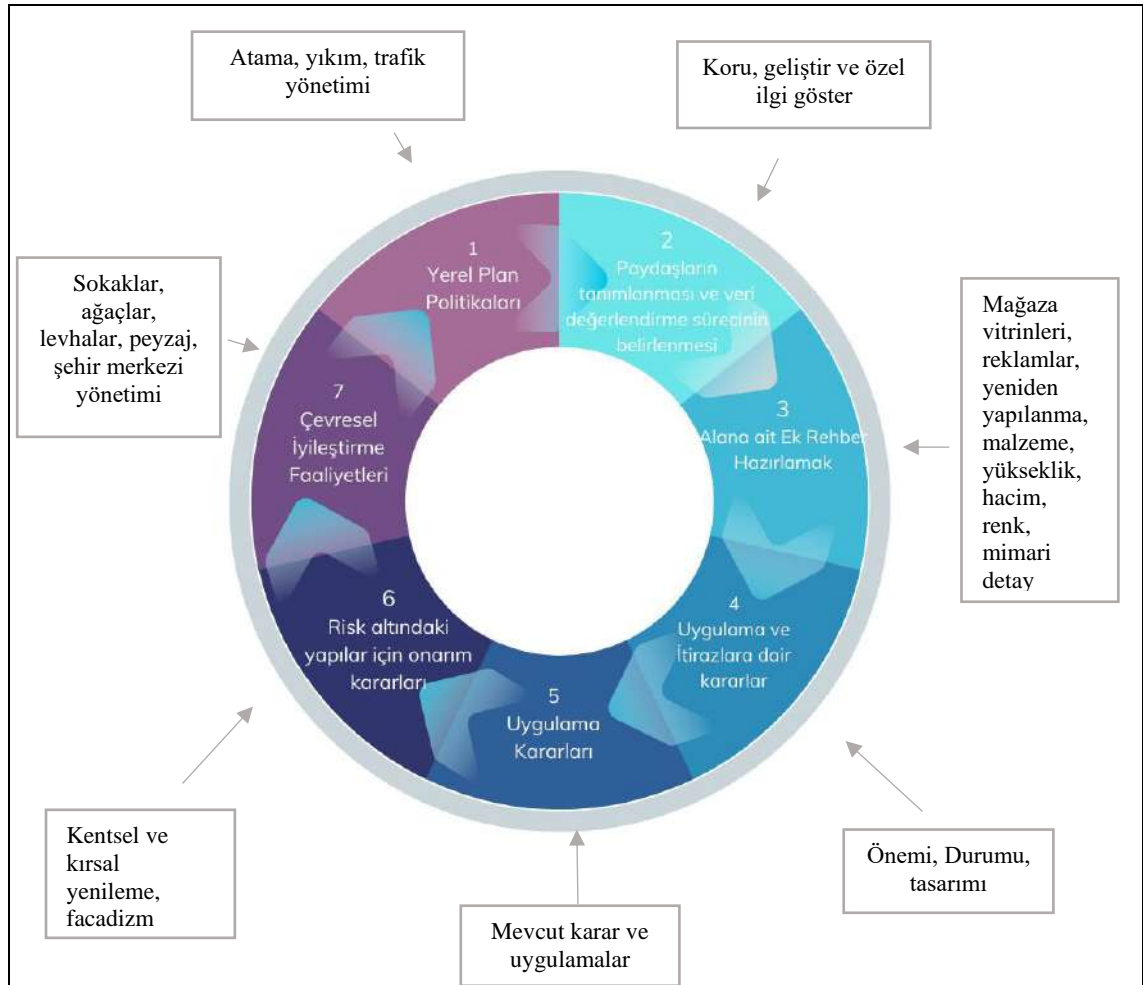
Atama, yıkım, trafik yönetimi

Koru, geliştir ve özel ilgi göster

Sokaklar, ağaçlar, levhalar, peyzaj, şehir merkezi yönetimi

1
Yerel Plan Politikaları

2
Paydaşların tanımlanması ve veri değerlendirme sürecinin belirlenmesi

Mağaza vitrinleri, reklamlar, yeniden yapılanma, malzeme, yükseklik, hacim, renk, mimari detay

7
Çevresel İyileştirme Faaliyetleri

3
Alana ait Ek Rehber Hazırlamak

6
Risk altındaki yapılar için onarım kararları

4
Uygulama ve İtirazlara dair kararlar

5
Uygulama Kararları

Kentsel ve kırsal yenileme, facadizm

Önemi, Durumu, tasarımı

Mevcut karar ve uygulamalar